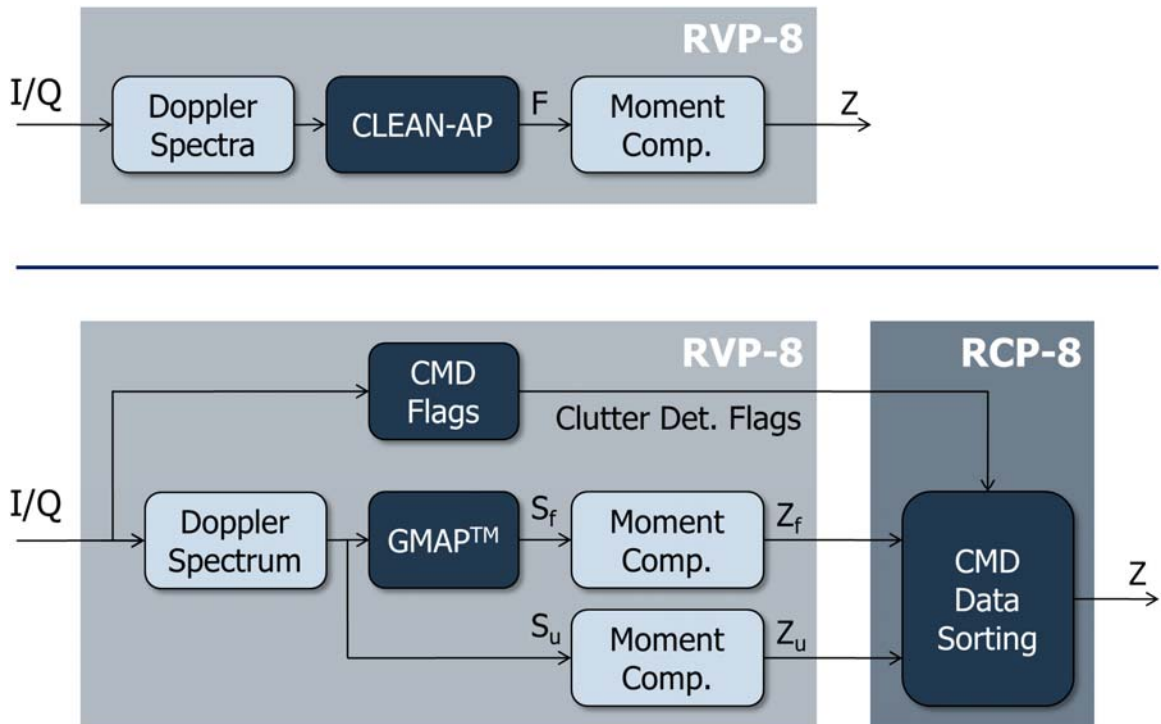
RVP-8

I/Q

Doppler Spectra

CLEAN-AP

F

Moment Comp.

Z

RVP-8

RCP-8

CMD Flags

Clutter Det. Flags

I/Q

Doppler Spectrum

GMAP$^{TM}$

$S_f$

Moment Comp.

$Z_f$

CMD Data Sorting

Z

$S_u$

Moment Comp.

$Z_u$